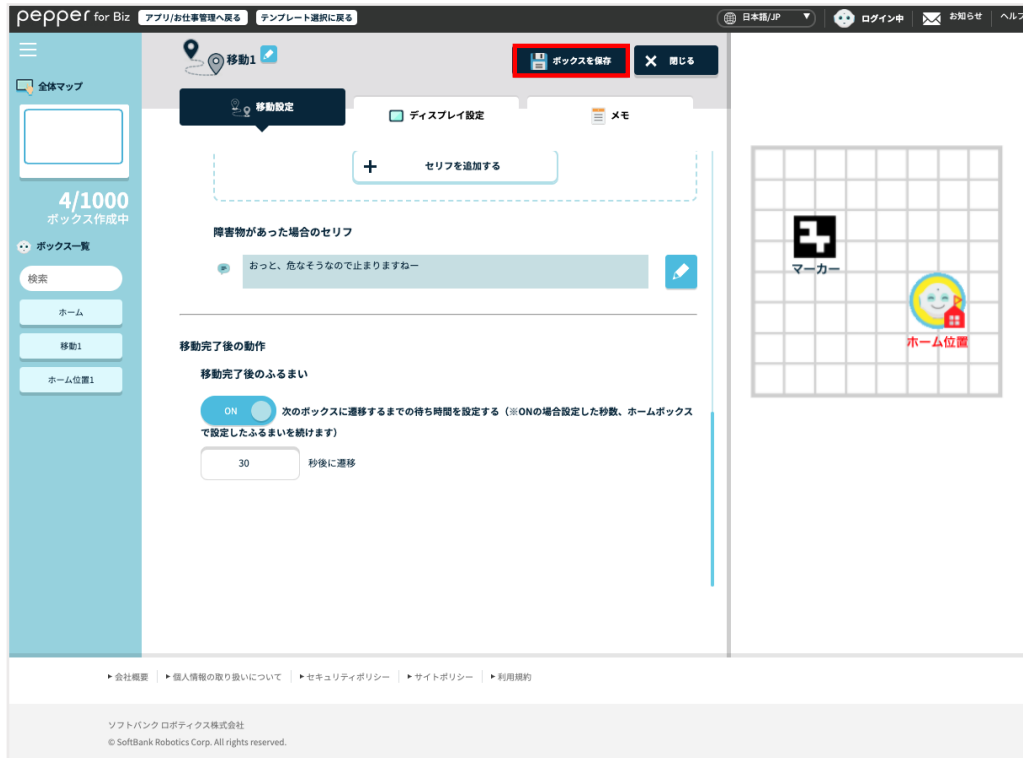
pepper for Biz アプリ/お仕事管理へ戻る テンプレート選択に戻る

日本語/JP ログイン中 お知らせ ヘルプ

全体マップ

4/1000
ボックス作成中

ボックス一覧

検索

ホーム

移動1

ホーム位置1

移動1

ボックスを保存

閉じる

移動設定

ディスプレイ設定

メモ

セリフを追加する

障害物があった場合のセリフ

おっと、危なそうなので止まりますねー

移動完了後の動作

移動完了後のふるまい

ON 次のボックスに遷移するまでの待ち時間を設定する（※ONの場合設定した秒数、ホームボックスで設定したふるまいを続けます）

30 秒後に遷移

マーカー

ホーム位置

▸会社概要 ▸個人情報の取り扱いについて ▸セキュリティポリシー ▸サイトポリシー ▸利用規約

ソフトバンク ロボティクス株式会社
© SoftBank Robotics Corp. All rights reserved.